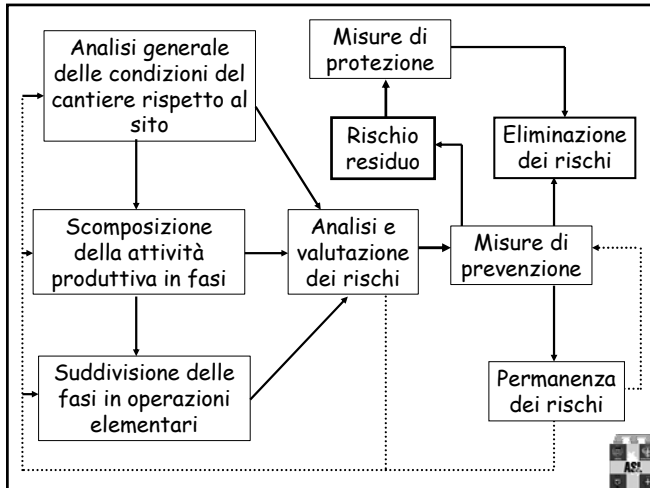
Analisi generale delle condizioni del cantiere rispetto al sito

Misure di protezione

Rischio residuo

Eliminazione dei rischi

Scomposizione della attività produttiva in fasi

Analisi e valutazione dei rischi

Misure di prevenzione

Suddivisione delle fasi in operazioni elementari

Permanenza dei rischi

ASL